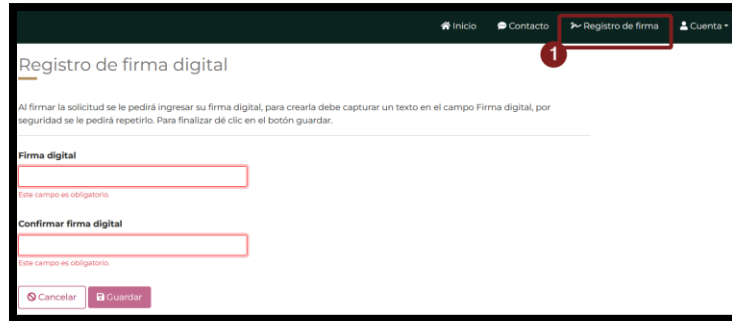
Inicio
Contacto
Registro de firma
Cuenta
1

Registro de firma digital

Al firmar la solicitud se le pedirá ingresar su firma digital, para crearla debe capturar un texto en el campo Firma digital, por seguridad se le pedirá repetirlo. Para finalizar dé clic en el botón guardar.

Firma digital
Este campo es obligatorio.

Confirmar firma digital
Este campo es obligatorio.

Cancelar
Guardar